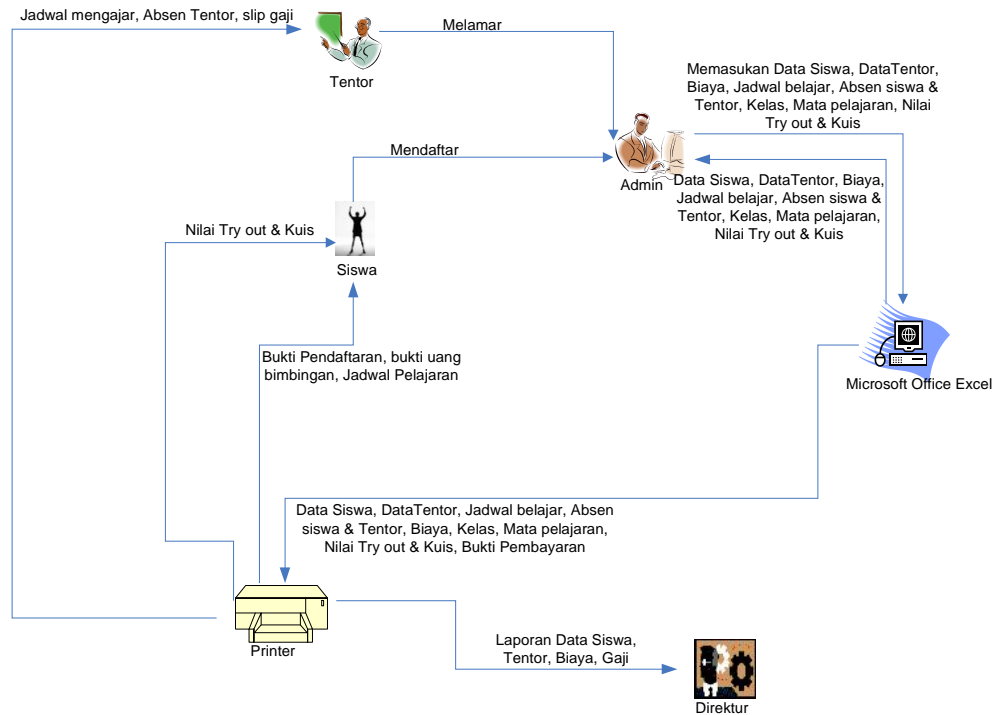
Jadwal mengajar, Absen Tentor, slip gaji

Tentor

Melamar

Memasukan Data Siswa, DataTentor, Biaya, Jadwal belajar, Absen siswa & Tentor, Kelas, Mata pelajaran, Nilai Try out & Kuis

Mendaftar

Admin

Data Siswa, DataTentor, Biaya, Jadwal belajar, Absen siswa & Tentor, Kelas, Mata pelajaran, Nilai Try out & Kuis

Nilai Try out & Kuis

Siswa

Microsoft Office Excel

Bukti Pendaftaran, bukti uang bimbingan, Jadwal Pelajaran

Data Siswa, DataTentor, Jadwal belajar, Absen siswa & Tentor, Biaya, Kelas, Mata pelajaran, Nilai Try out & Kuis, Bukti Pembayaran

Printer

Laporan Data Siswa, Tentor, Biaya, Gaji

Direktur